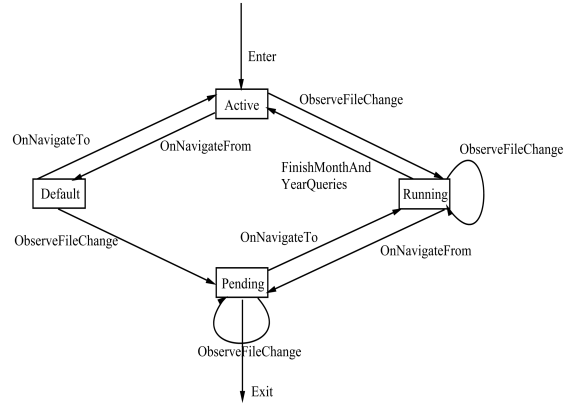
Enter

Active

ObserveFileChange

OnNavigateTo

OnNavigateFrom

ObserveFileChange

FinishMonthAnd YearQueries

Default

Running

ObserveFileChange

OnNavigateTo

OnNavigateFrom

Pending

ObserveFileChange

Exit